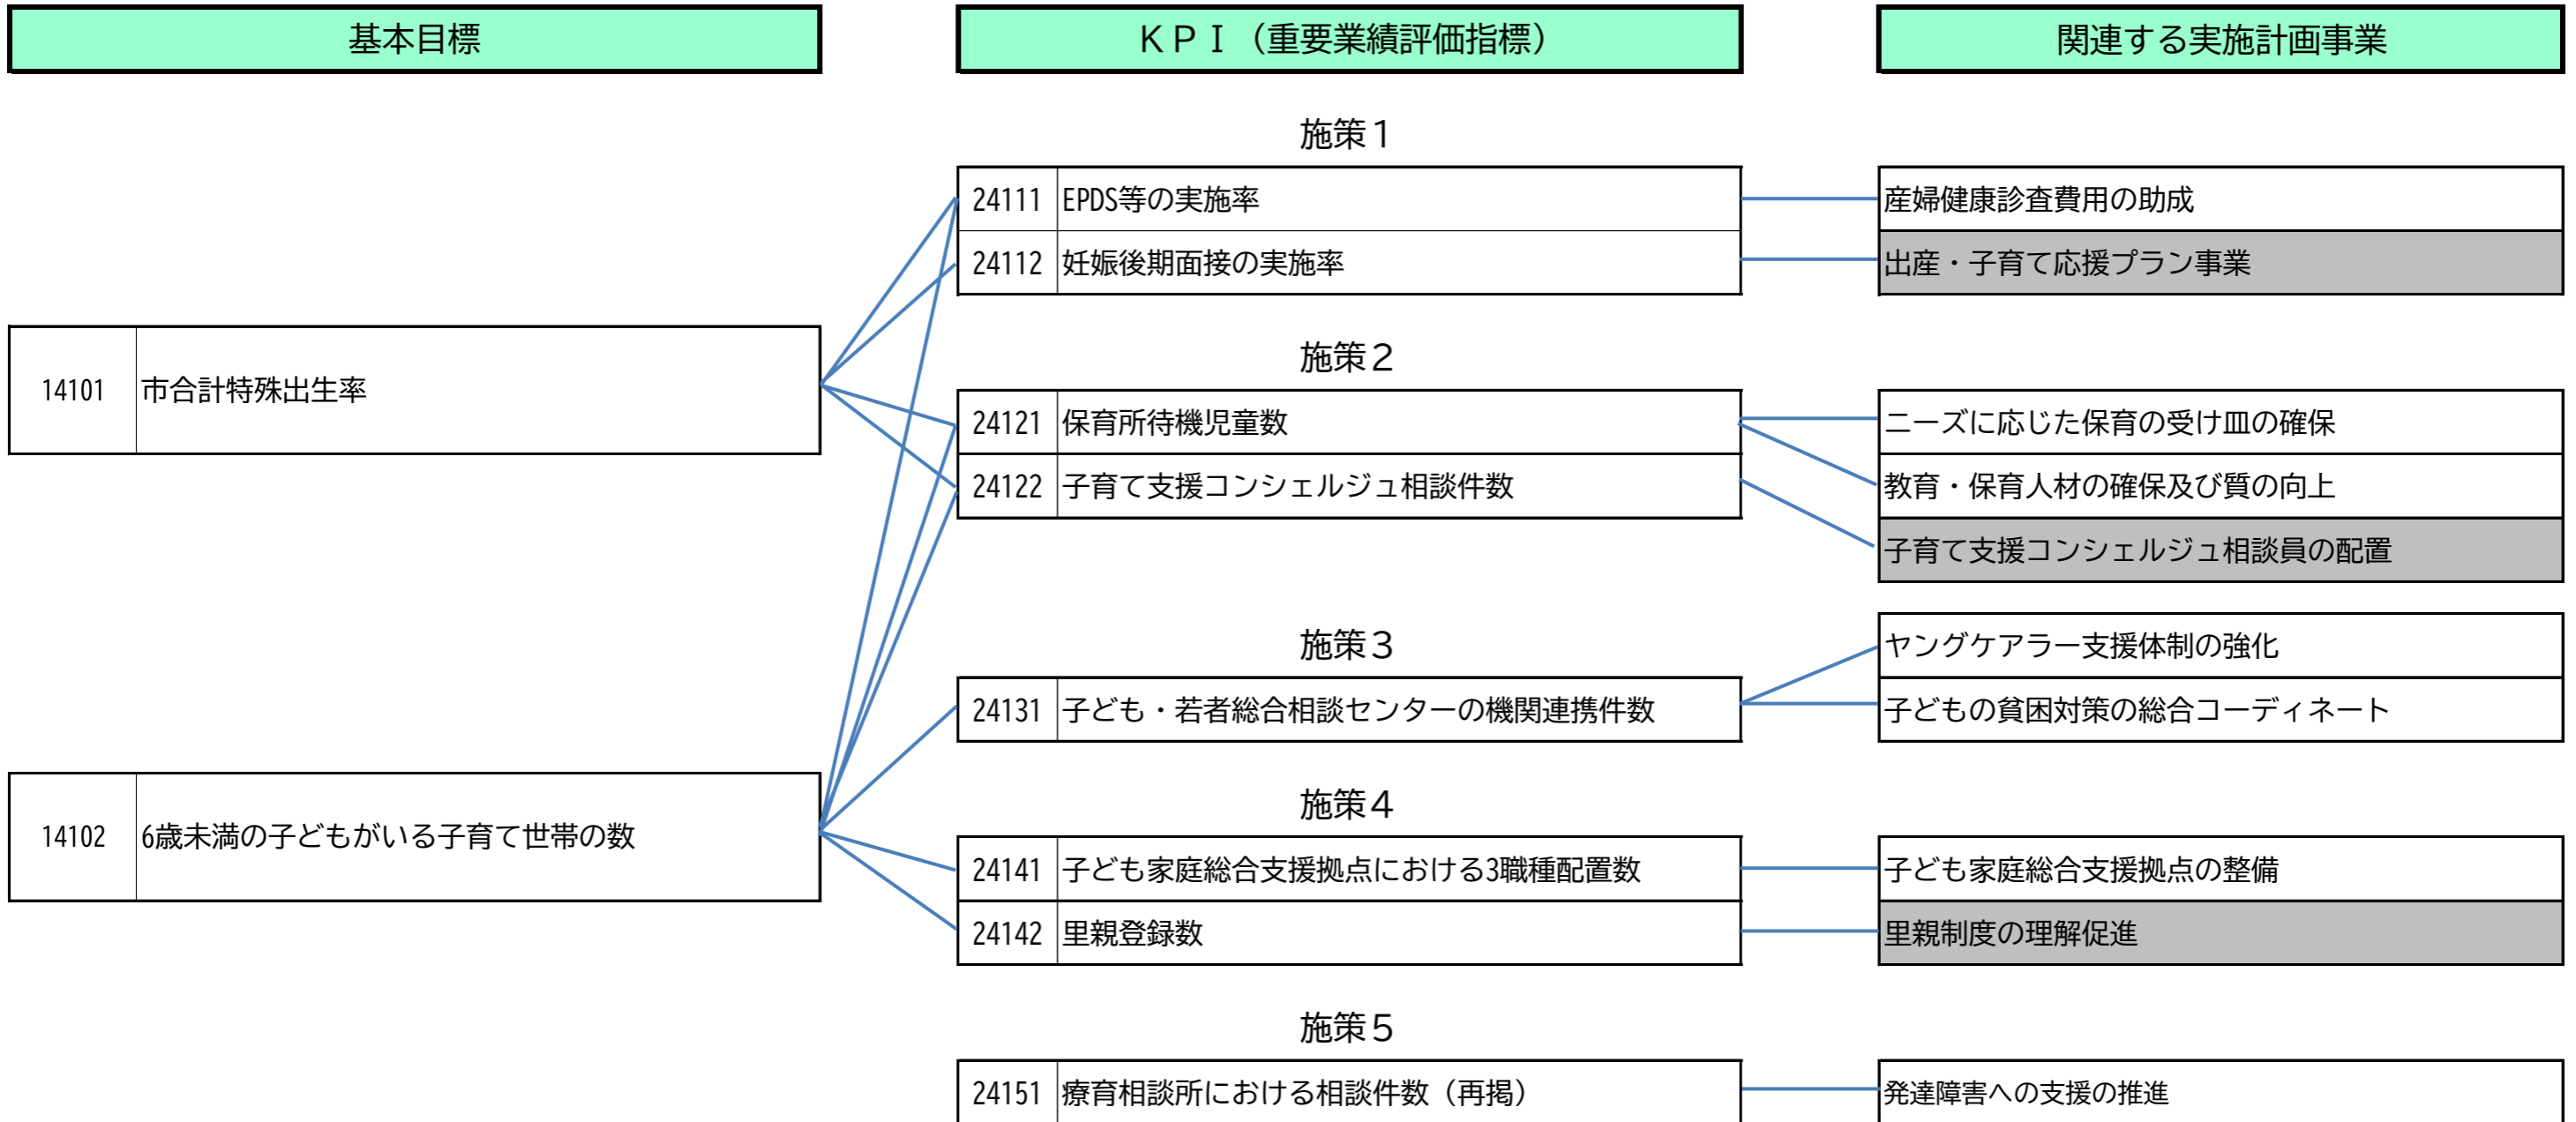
基本目標

14101 市合計特殊出生率

14102 6歳未満の子どもがいる子育て世帯の数

ＫＰＩ（重要業績評価指標）

施策１

24111 EPDS等の実施率
24112 妊娠後期面接の実施率

施策２

24121 保育所待機児童数
24122 子育て支援コンシェルジュ相談件数

施策３

24131 子ども・若者総合相談センターの機関連携件数

施策４

24141 子ども家庭総合支援拠点における3職種配置数
24142 里親登録数

施策５

24151 療育相談所における相談件数（再掲）

関連する実施計画事業

産婦健康診査費用の助成
出産・子育て応援プラン事業

ニーズに応じた保育の受け皿の確保
教育・保育人材の確保及び質の向上
子育て支援コンシェルジュ相談員の配置

ヤングケアラー支援体制の強化
子どもの貧困対策の総合コーディネート

子ども家庭総合支援拠点の整備
里親制度の理解促進

発達障害への支援の推進